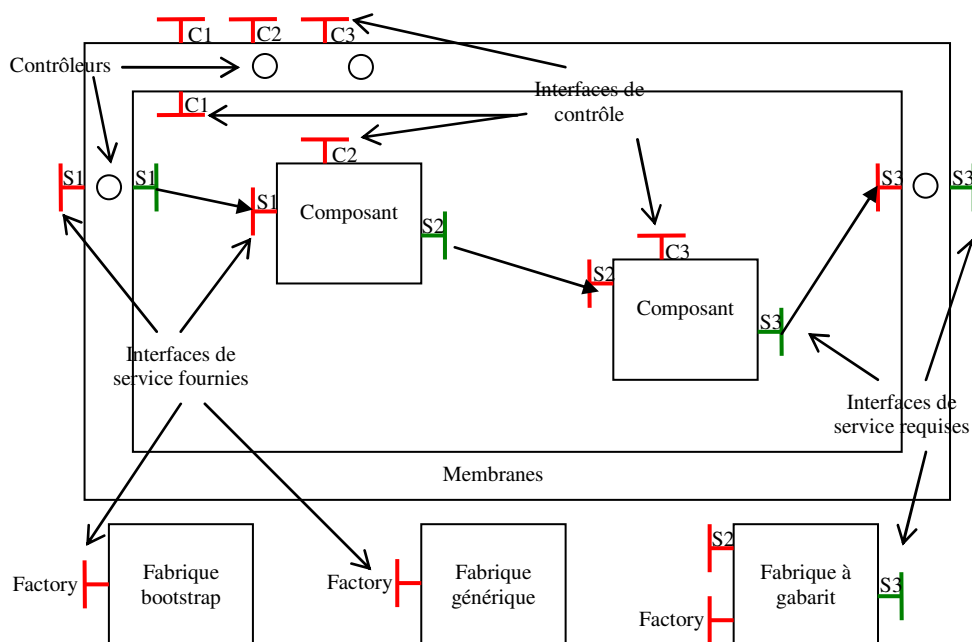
C1 C2 C3

Contrôleurs

Interfaces de contrôle

C1

C2

S1 S1 S1

Composant

S2

C3

S2

Composant

S3

S3 S3

Interfaces de service fournies

Interfaces de service requises

Membranes

Factory

Fabrique bootstrap

Factory

Fabrique générique

S2

Factory

Fabrique à gabarit

S3